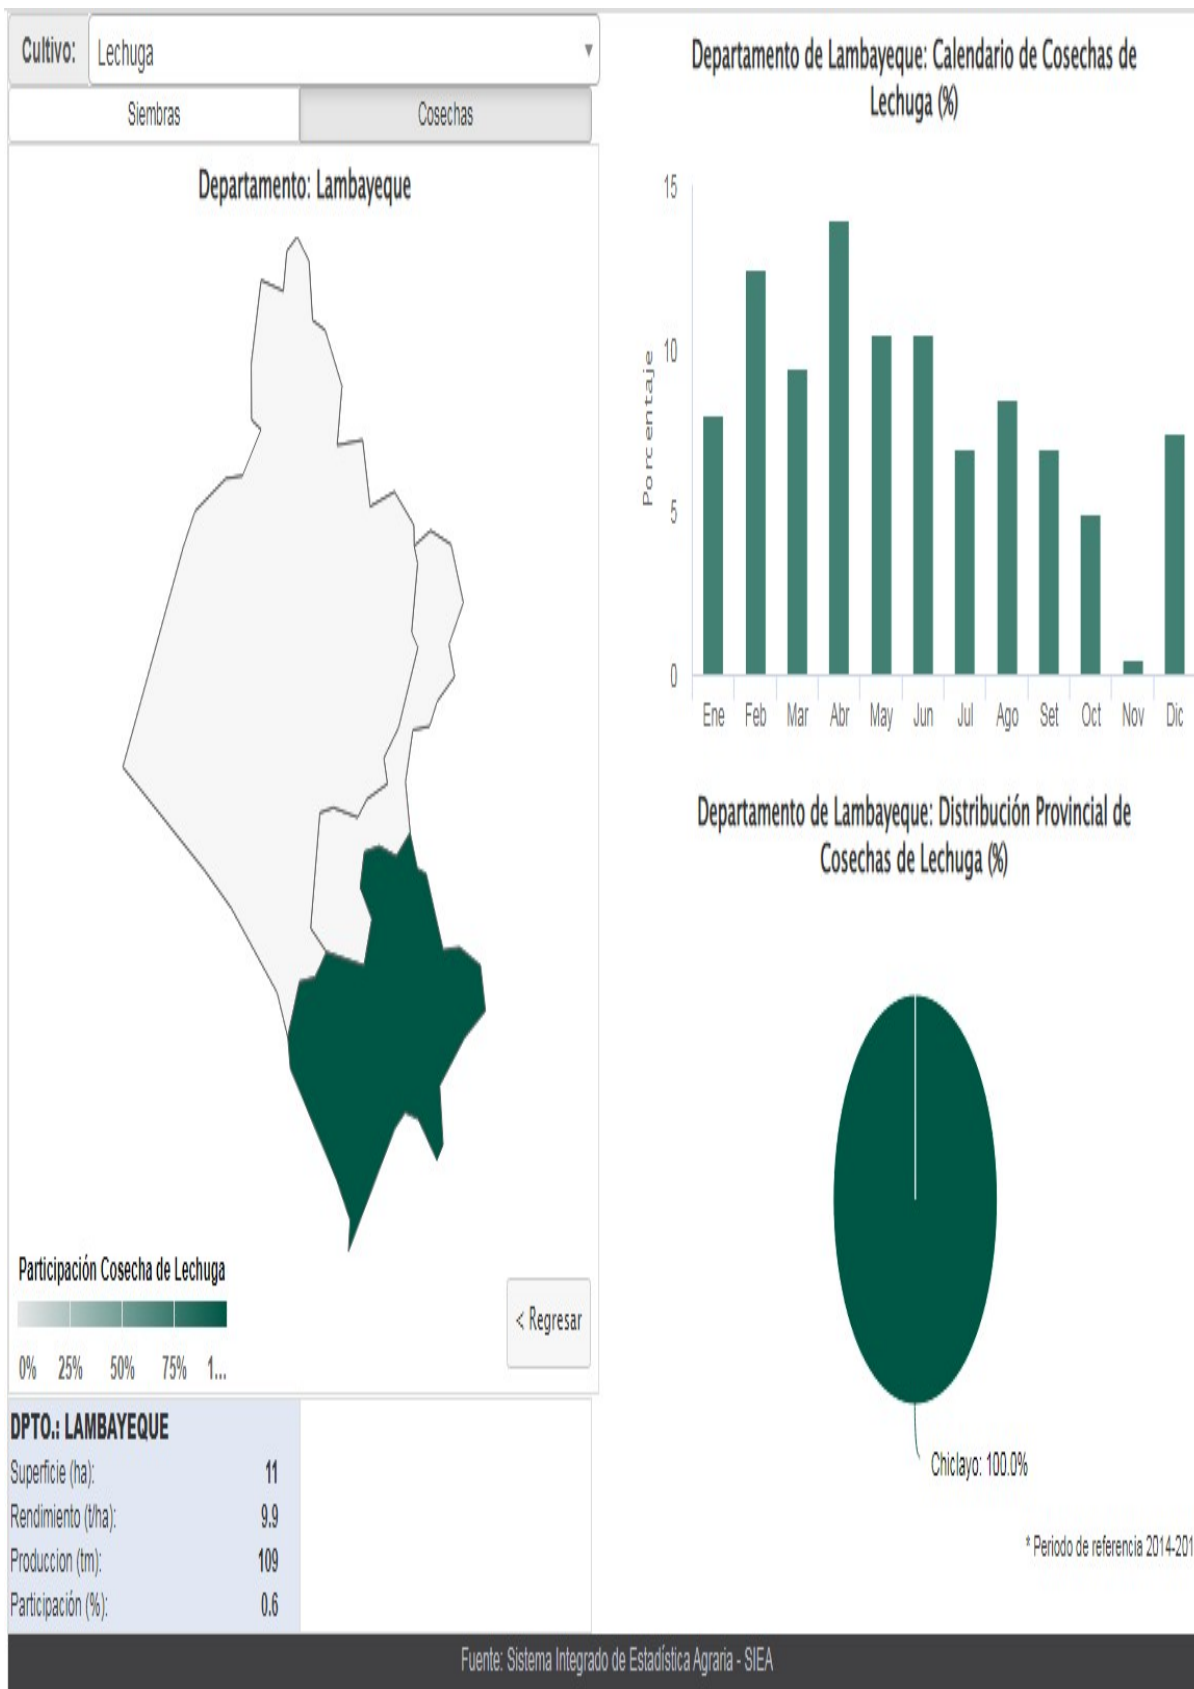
Cultivo: Lechuga

Siembras | Cosechas

Departamento: Lambayeque

Participación Cosecha de Lechuga

0% 25% 50% 75% 1...

< Regresar

DPTO.: LAMBAYEQUE

| | |
|---|---|
| Superficie (ha): | 11 |
| Rendimiento (t/ha): | 9.9 |
| Produccion (tm): | 109 |
| Participación (%): | 0.6 |

Departamento de Lambayeque: Calendario de Cosechas de Lechuga (%)

15
10
5
0
Porcentaje

Ene Feb Mar Abr May Jun Jul Ago Set Oct Nov Dic

Departamento de Lambayeque: Distribución Provincial de Cosechas de Lechuga (%)

Chiclayo: 100.0%

* Periodo de referencia 2014-201

Fuente: Sistema Integrado de Estadística Agraria - SIEA